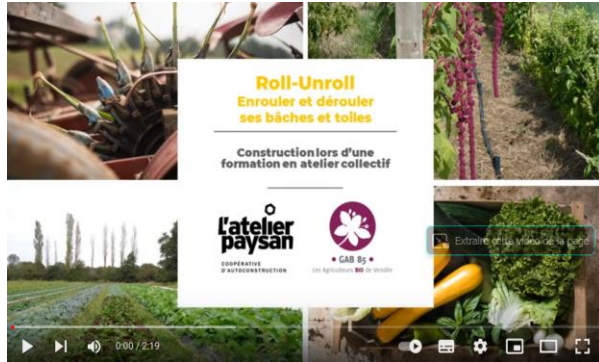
Roll-Unroll
Enrouler et dérouler ses bâches et toiles

Construction lors d'une formation en atelier collectif

L'atelier paysan
COOPÉRATIVE D'AUTOCONSTRUCTION

GAB 85
Les Agriculteurs BIO de Vendée

Extraire cette vidéo de la page

0:00 / 2:19